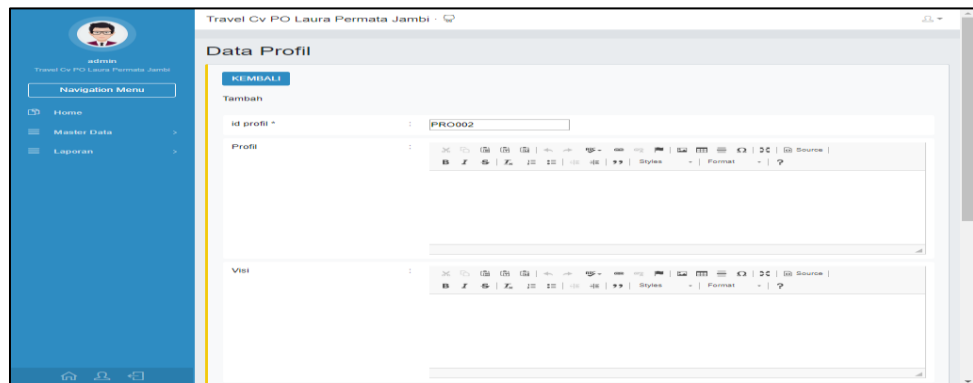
admin
Travel Cv PO Laura Permata Jambi

Navigation Menu

Home

Master Data

Laporan

Travel Cv PO Laura Permata Jambi ·

Data Profil

KEMBALI

Tambah

id profil * : PRO002

Profil : Source
B I S | Styles | Format | ?

Visi : Source
B I S | Styles | Format | ?